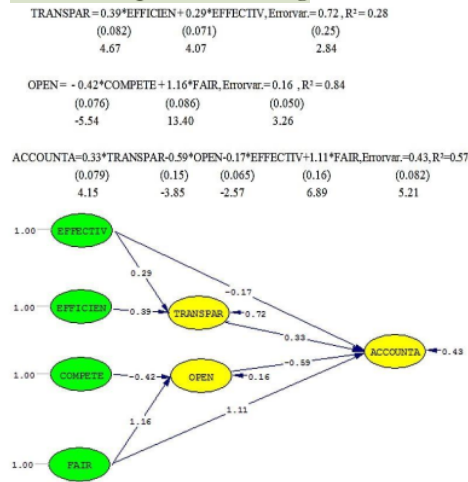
TRANSPAR = 0.39*EFFICIEN + 0.29*EFFECTIV, Errorvar. = 0.72 , $R^2$ = 0.28
(0.082) (0.071) (0.25)
4.67 4.07 2.84

OPEN = - 0.42*COMPETE + 1.16*FAIR, Errorvar. = 0.16 , $R^2$ = 0.84
(0.076) (0.086) (0.050)
-5.54 13.40 3.26

ACCOUNTA=0.33*TRANSPAR-0.59*OPEN-0.17*EFFECTIV+1.11*FAIR, Errorvar.=0.43, $R^2$=0.57
(0.079) (0.15) (0.065) (0.16) (0.082)
4.15 -3.85 -2.57 6.89 5.21

1.00 EFFECTIV
0.29
-0.17
1.00 EFFICIEN 0.39 TRANSPAR 0.72
0.33
1.00 COMPETE -0.42 OPEN 0.16
-0.59
ACCOUNTA 0.43
1.16
1.11
1.00 FAIR